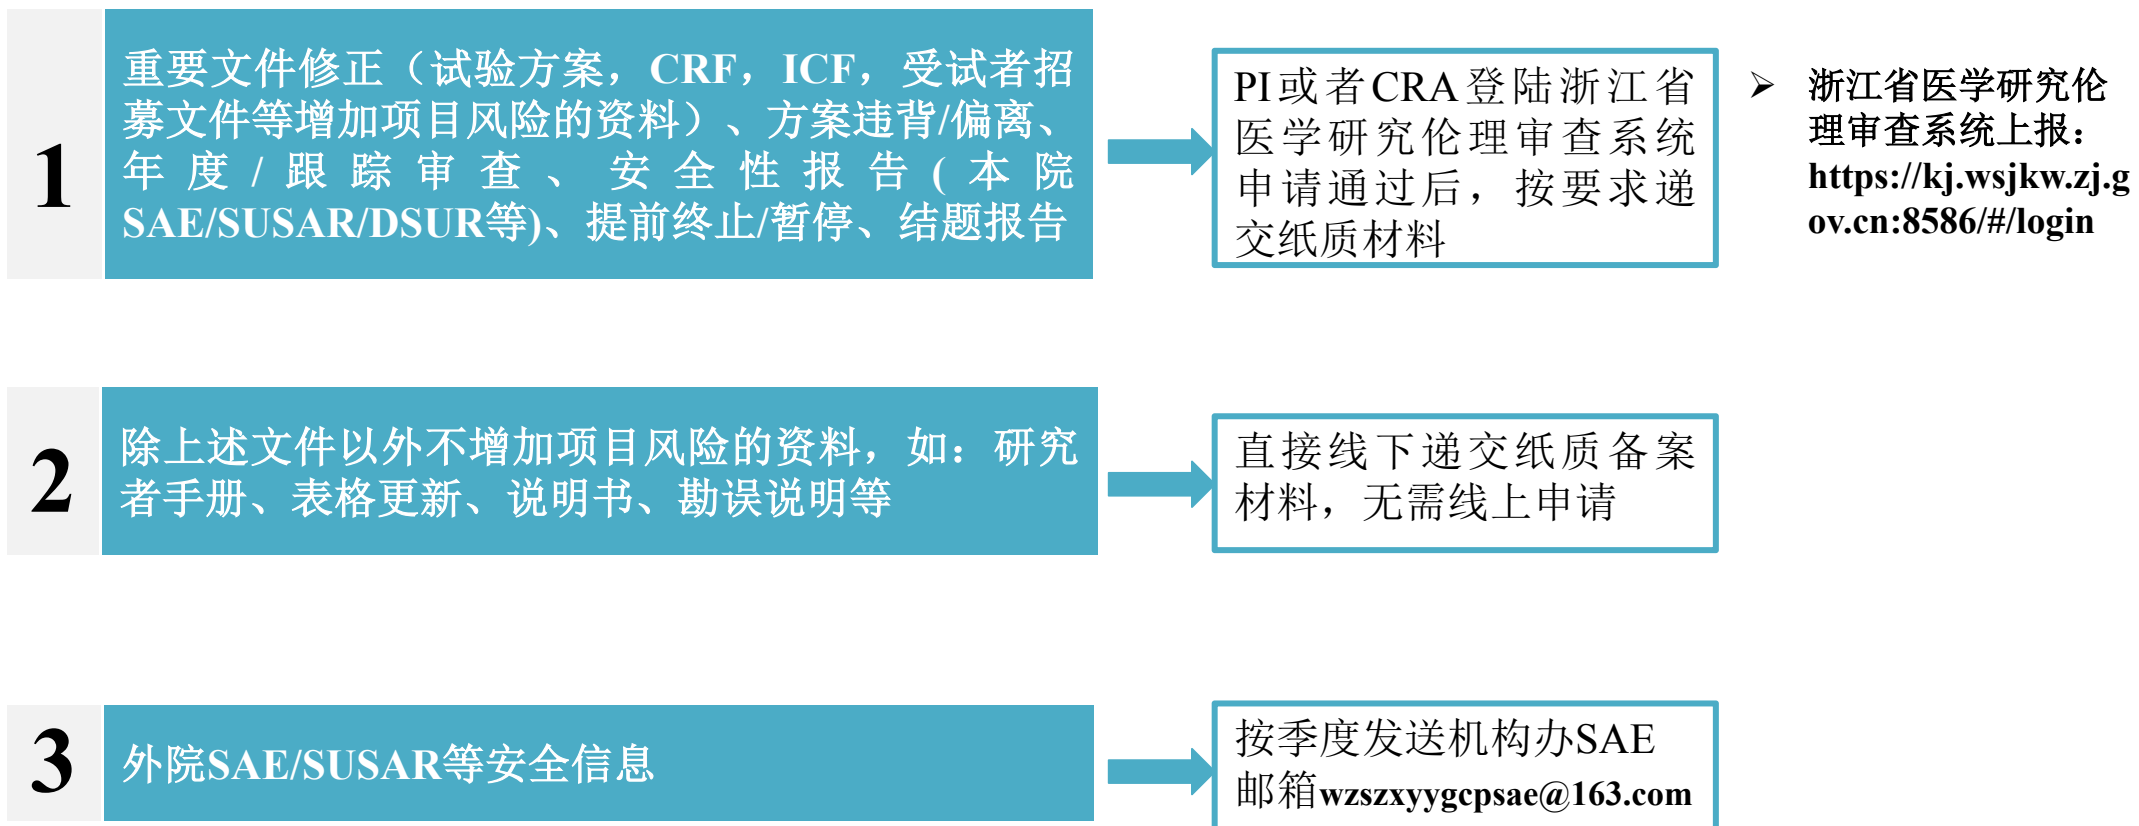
1

重要文件修正（试验方案，CRF，ICF，受试者招募文件等增加项目风险的资料）、方案违背/偏离、年度/跟踪审查、安全性报告(本院SAE/SUSAR/DSUR等)、提前终止/暂停、结题报告

PI或者CRA登陆浙江省医学研究伦理审查系统申请通过后，按要求递交纸质材料

➢ 浙江省医学研究伦理审查系统上报：https://kj.wsjkw.zj.gov.cn:8586/#/login

2

除上述文件以外不增加项目风险的资料，如：研究者手册、表格更新、说明书、勘误说明等

直接线下递交纸质备案材料，无需线上申请

3

外院SAE/SUSAR等安全信息

按季度发送机构办SAE邮箱wzszxyygcpsae@163.com